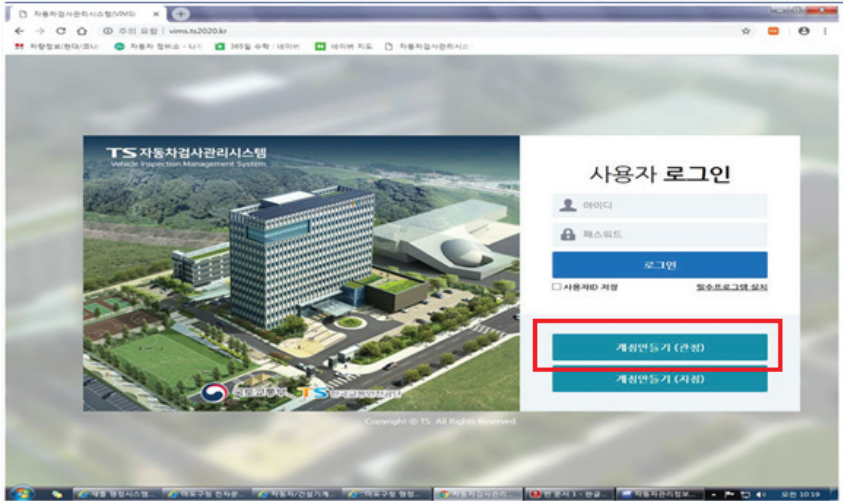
자동차검사관리시스템(VIMS) ×

주의 요함 | vims.ts2020.kr

차량정보/현대/코나 | 자동차 정보소 - 나이 | 365일 수학 : 네이버 | 네이버 지도 | 자동차검사관리시스

TS 자동차검사관리시스템
Vehicle Inspection Management System

사용자 로그인

아이디

패스워드

로그인

사용자ID 저장

필수프로그램 설치

계정만들기 (관청)

계정만들기 (지정)

국토교통부 TS 한국교통안전공단

Copyright © TS. All Rights Reserved.

새 통합 행정시스템... | 해외구청 민자공... | 자동차/건설기계... | 해외구청 행정... | 자동차검사관리... | 새 문서 1 - 한글... | 자동차관리정보... | 오전 10:19